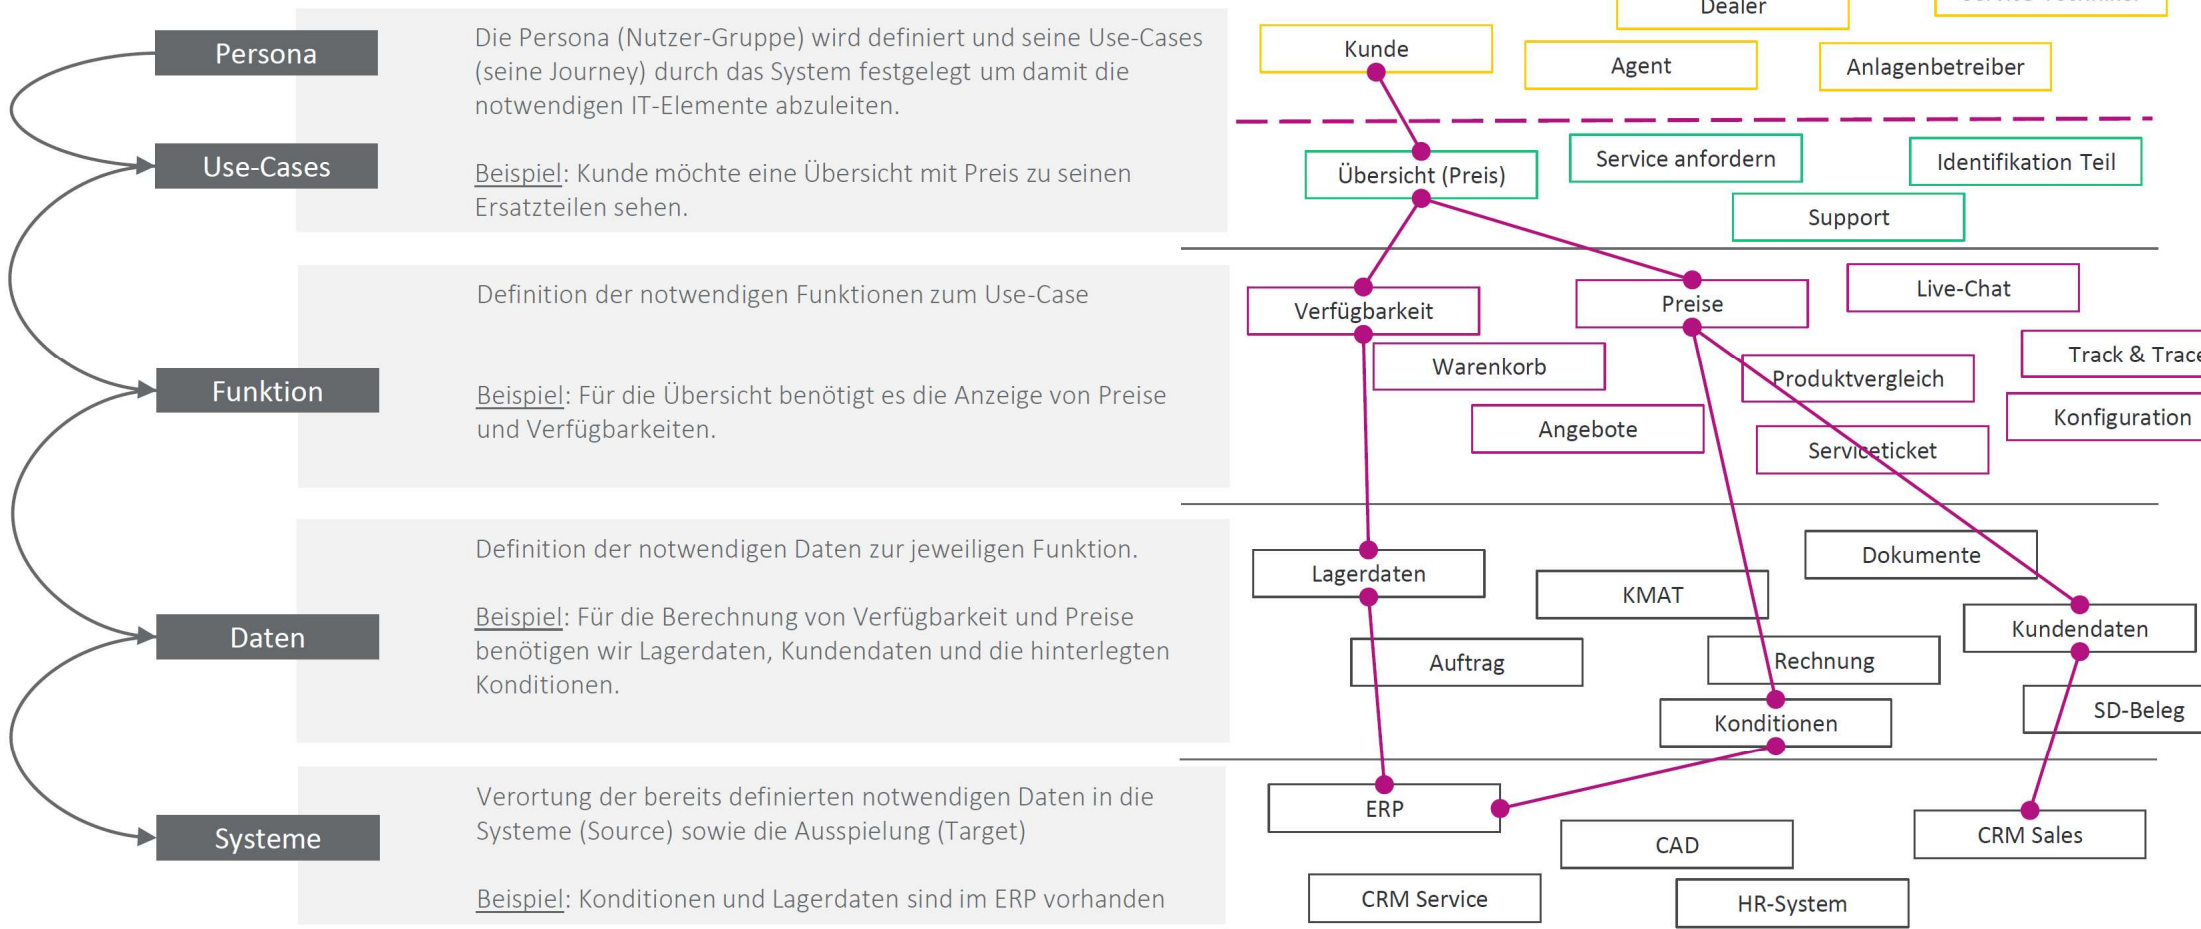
Persona

Use-Cases

Funktion

Daten

Systeme

Die Persona (Nutzer-Gruppe) wird definiert und seine Use-Cases (seine Journey) durch das System festgelegt um damit die notwendigen IT-Elemente abzuleiten.

Beispiel: Kunde möchte eine Übersicht mit Preis zu seinen Ersatzteilen sehen.

Definition der notwendigen Funktionen zum Use-Case

Beispiel: Für die Übersicht benötigt es die Anzeige von Preise und Verfügbarkeiten.

Definition der notwendigen Daten zur jeweiligen Funktion.

Beispiel: Für die Berechnung von Verfügbarkeit und Preise benötigen wir Lagerdaten, Kundendaten und die hinterlegten Konditionen.

Verortung der bereits definierten notwendigen Daten in die Systeme (Source) sowie die Ausspielung (Target)

Beispiel: Konditionen und Lagerdaten sind im ERP vorhanden

Dealer
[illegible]
Kunde
Agent
Anlagenbetreiber
Übersicht (Preis)
Service anfordern
Identifikation Teil
Support
Verfügbarkeit
Preise
Live-Chat
Warenkorb
Produktvergleich
Track & Trace
Angebote
Serviceticket
Konfiguration
Lagerdaten
KMAT
Dokumente
Kundendaten
Auftrag
Rechnung
Konditionen
SD-Beleg
ERP
CAD
CRM Sales
CRM Service
HR-System